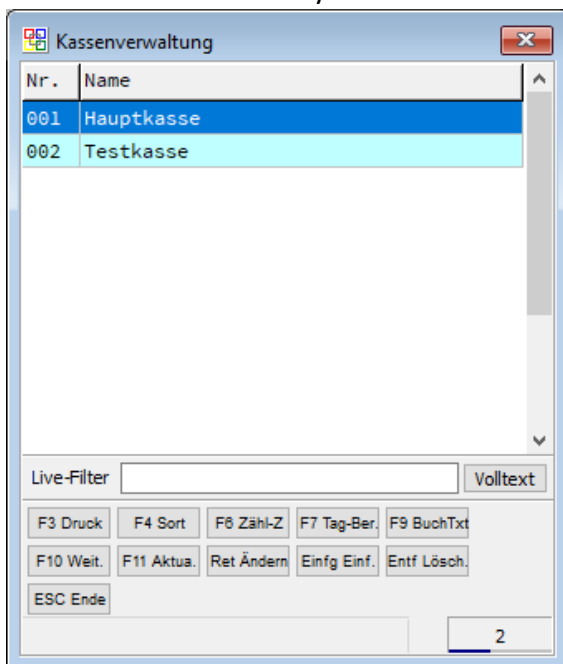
Kassenverwaltung

| Nr. | Name |
|---|---|
| 001 | Hauptkasse |
| 002 | Testkasse |

Live-Filter Volltext

F3 Druck F4 Sort F6 Zähl-Z F7 Tag-Ber. F9 BuchTxt
F10 Weit. F11 Aktua. Ret Ändern Einfg Einf. Entf Lösch.
ESC Ende

2